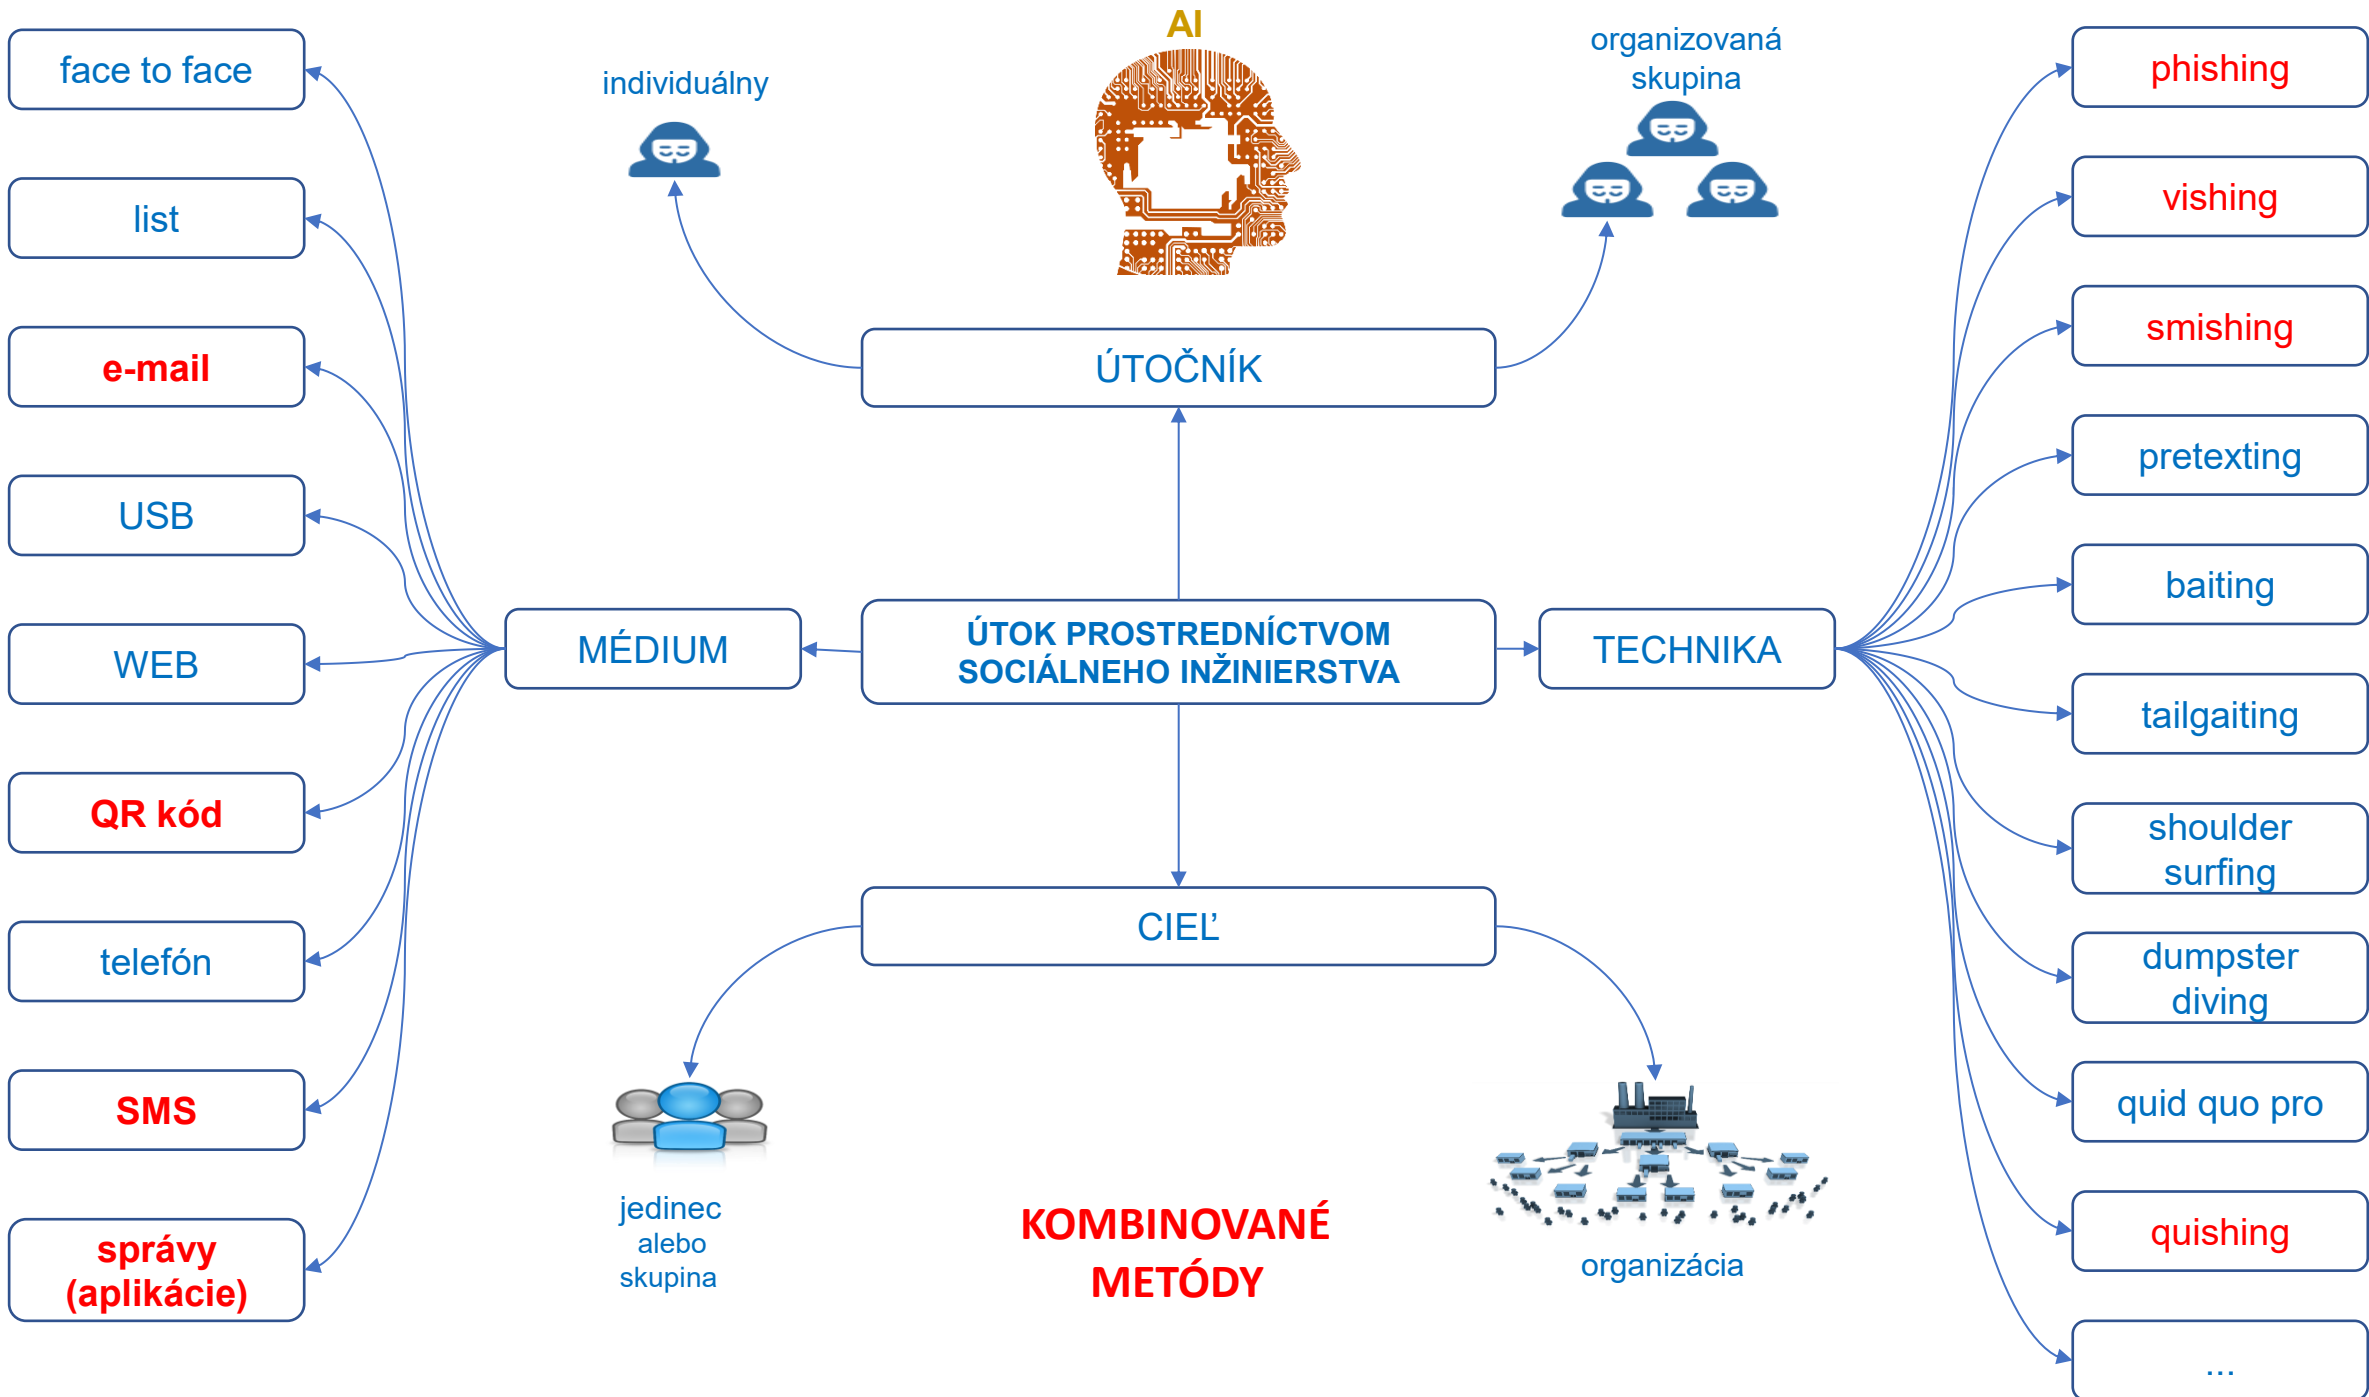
face to face

list

e-mail

USB

WEB

QR kód

telefón

SMS

správy (aplikácie)

individuálny

AI

organizovaná skupina

ÚTOČNÍK

MÉDIUM

ÚTOK PROSTREDNÍCTVOM SOCIÁLNEHO INŽINIERSTVA

TECHNIKA

CIEĽ

jedinec alebo skupina

KOMBINOVANÉ METÓDY

organizácia

phishing

vishing

smishing

pretexting

baiting

tailgaiting

shoulder surfing

dumpster diving

quid quo pro

quishing

...